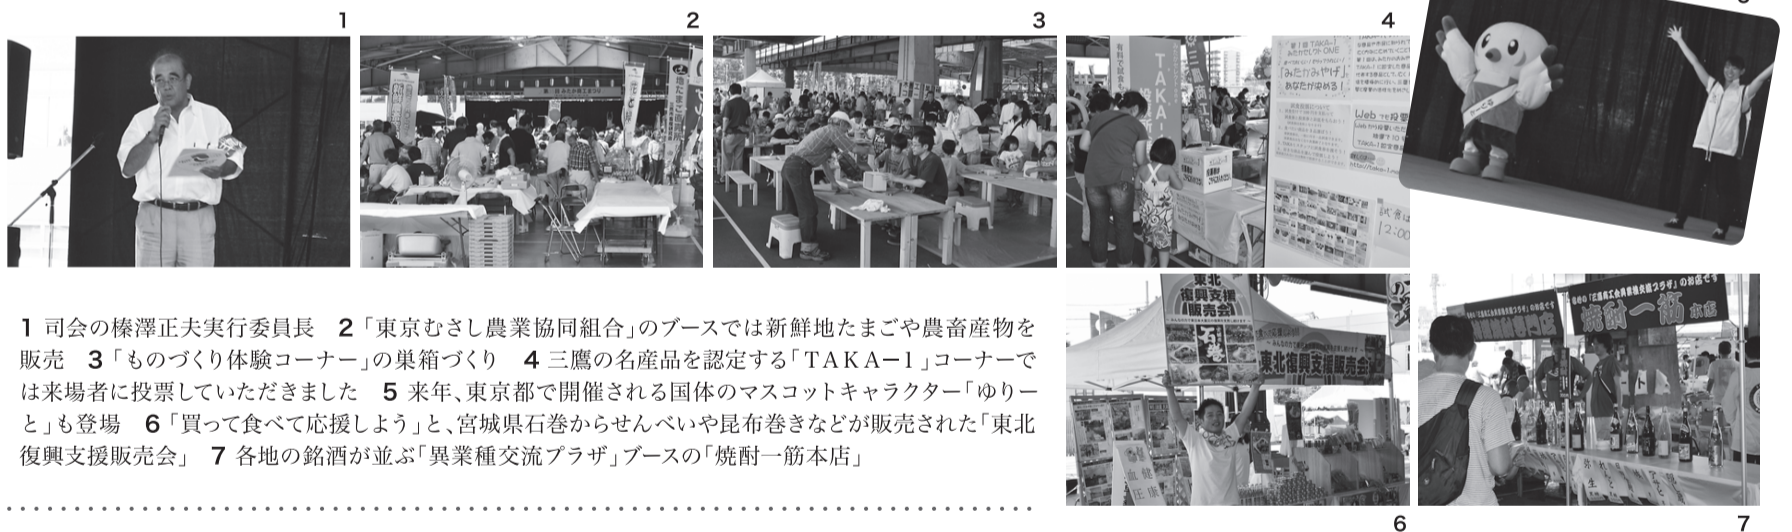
1

2

3

4

5

1 司会の榛澤正夫実行委員長　2「東京むさし農業協同組合」のブースでは新鮮地たまごや農畜産物を販売　3「ものづくり体験コーナー」の巣箱づくり　4 三鷹の名産品を認定する「TAKA−1」コーナーでは来場者に投票していただきました　5 来年、東京都で開催される国体のマスコットキャラクター「ゆりーと」も登場　6「買って食べて応援しよう」と、宮城県石巻からせんべいや昆布巻きなどが販売された「東北復興支援販売会」　7 各地の銘酒が並ぶ「異業種交流プラザ」ブースの「焼酎一筋本店」

東北復興支援販売会

東北復興支援販売会

石巻

焼酎一筋 本店

6

7